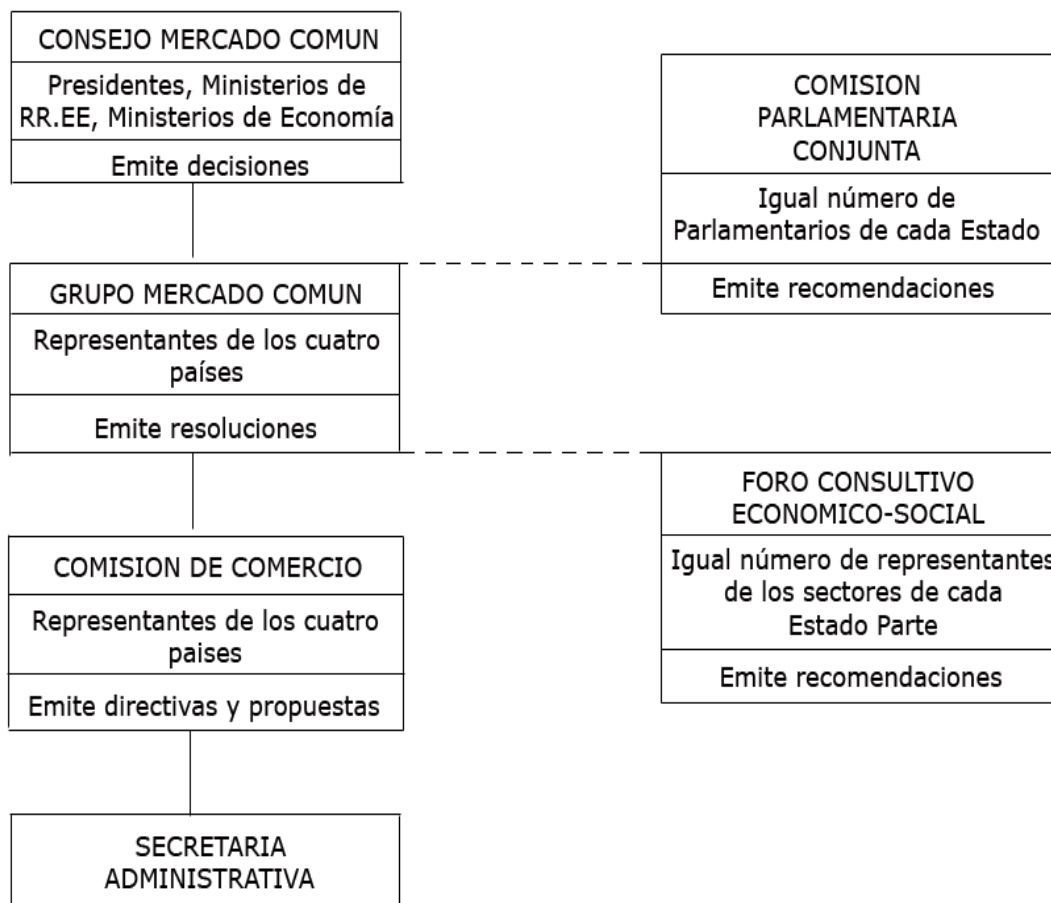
CONSEJO MERCADO COMUN

Presidentes, Ministerios de RR.EE, Ministerios de Economía

Emite decisiones

GRUPO MERCADO COMUN

Representantes de los cuatro países

Emite resoluciones

COMISION DE COMERCIO

Representantes de los cuatro paises

Emite directivas y propuestas

SECRETARIA ADMINISTRATIVA

COMISION PARLAMENTARIA CONJUNTA

Igual número de Parlamentarios de cada Estado

Emite recomendaciones

FORO CONSULTIVO ECONOMICO-SOCIAL

Igual número de representantes de los sectores de cada Estado Parte

Emite recomendaciones